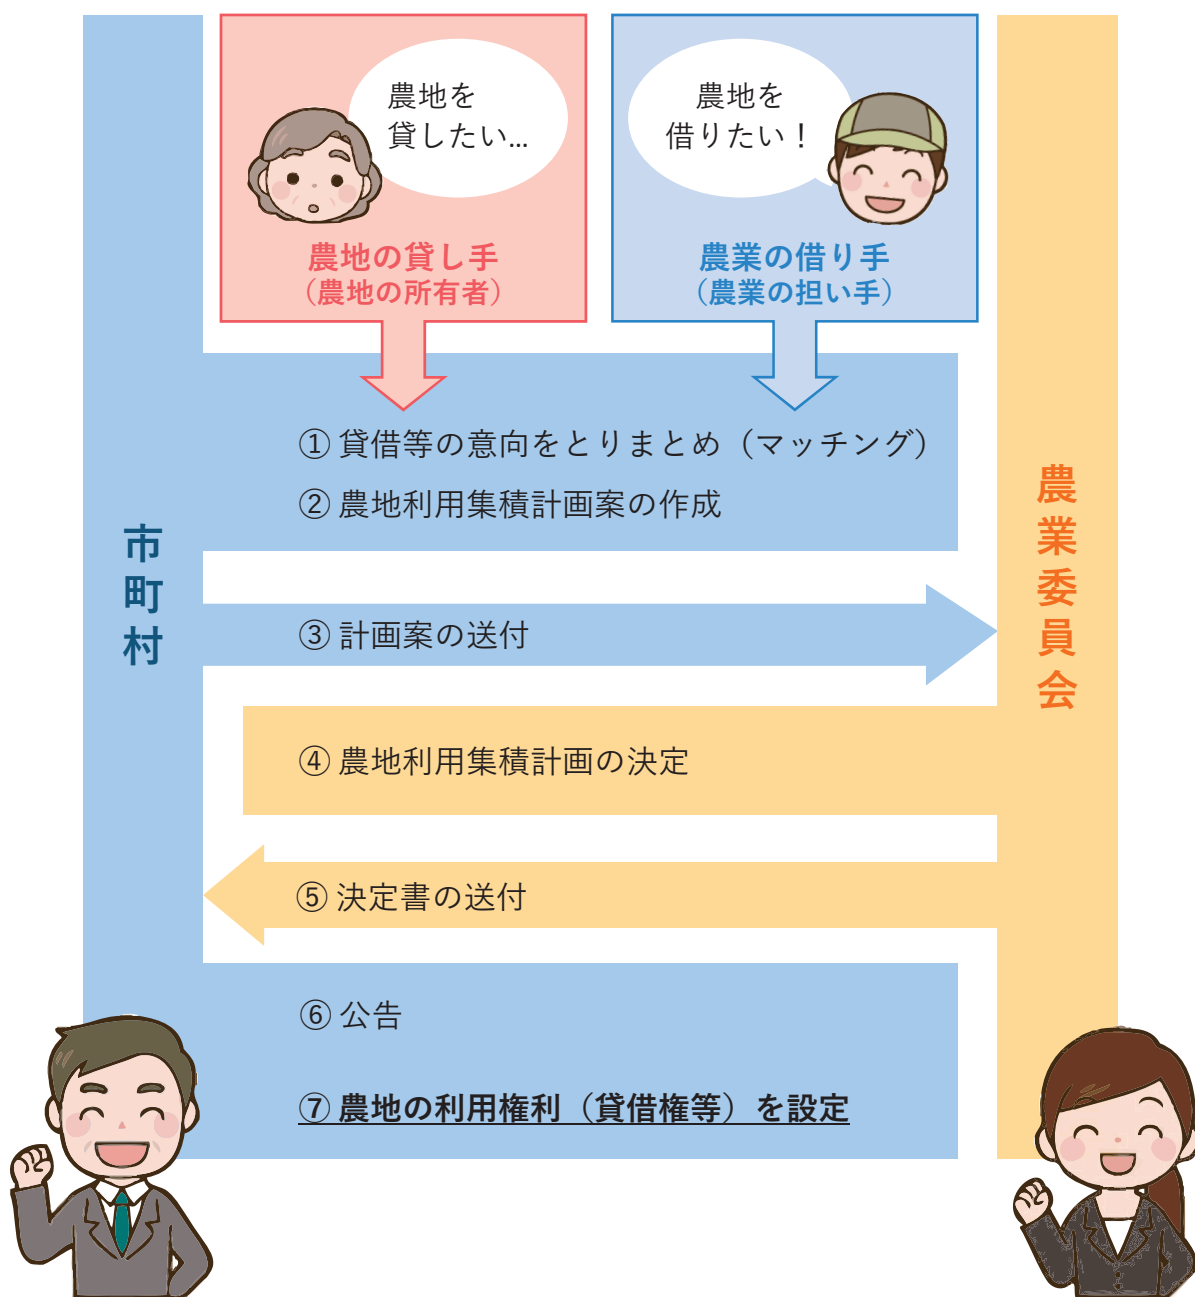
農地を
貸したい…

農地の貸し手
（農地の所有者）

農地を
借りたい！

農業の借り手
（農業の担い手）

市町村

農業委員会

① 貸借等の意向をとりまとめ（マッチング）
② 農地利用集積計画案の作成

③ 計画案の送付

④ 農地利用集積計画の決定

⑤ 決定書の送付

⑥ 公告

⑦ 農地の利用権利（貸借権等）を設定